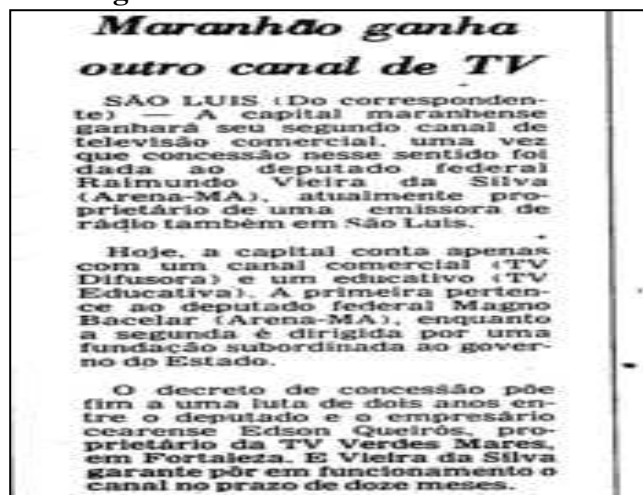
Maranhão ganha outro canal de TV

SÃO LUIS (Do correspondente) — A capital maranhense ganhará seu segundo canal de televisão comercial, uma vez que concessão nesse sentido foi dada ao deputado federal Raimundo Vieira da Silva (Arena-MA), atualmente proprietário de uma emissora de rádio também em São Luis.

Hoje, a capital conta apenas com um canal comercial (TV Difusora) e um educativo (TV Educativa). A primeira pertence ao deputado federal Magno Bacelar (Arena-MA), enquanto a segunda é dirigida por uma fundação subordinada ao governo do Estado.

O decreto de concessão põe fim a uma luta de dois anos entre o deputado e o empresário cearense Edson Queirós, proprietário da TV Verdes Mares, em Fortaleza. E Vieira da Silva garante pôr em funcionamento o canal no prazo de doze meses.